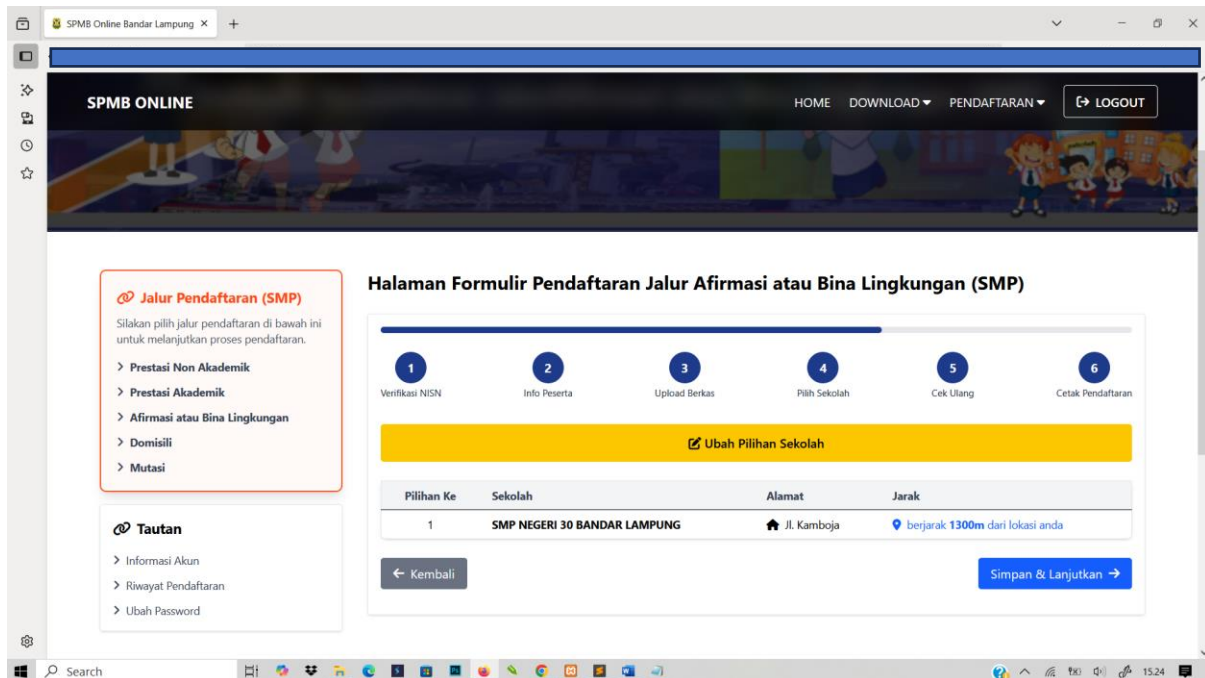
SPMB Online Bandar Lampung ×

SPMB ONLINE

HOME DOWNLOAD ▾ PENDAFTARAN ▾ LOGOUT

Jalur Pendaftaran (SMP)

Silakan pilih jalur pendaftaran di bawah ini untuk melanjutkan proses pendaftaran.

> Prestasi Non Akademik
> Prestasi Akademik
> Afirmasi atau Bina Lingkungan
> Domisili
> Mutasi

Tautan

> Informasi Akun
> Riwayat Pendaftaran
> Ubah Password

Halaman Formulir Pendaftaran Jalur Afirmasi atau Bina Lingkungan (SMP)

1 Verifikasi NISN
2 Info Peserta
3 Upload Berkas
4 Pilih Sekolah
5 Cek Ulang
6 Cetak Pendaftaran

Ubah Pilihan Sekolah

| Pilihan Ke | Sekolah | Alamat | Jarak |
|---|---|---|---|
| 1 | SMP NEGERI 30 BANDAR LAMPUNG | Jl. Kamboja | berjarak 1300m dari lokasi anda |

← Kembali

Simpan & Lanjutkan →

Search

15.24